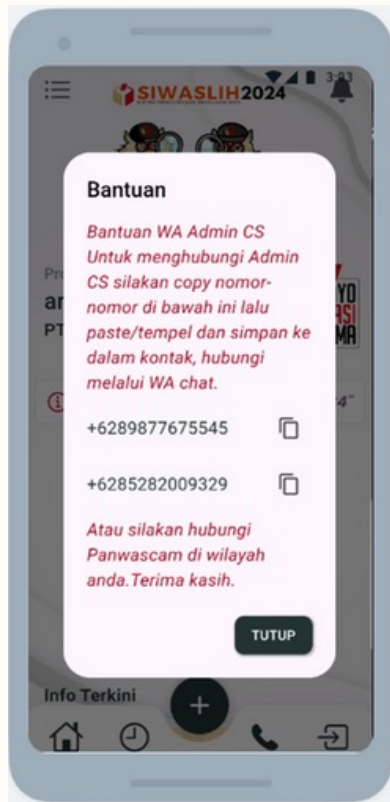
3:03

SIWASLIH2024

Bantuan

Bantuan WA Admin CS Untuk menghubungi Admin CS silakan copy nomor-nomor di bawah ini lalu paste/tempel dan simpan ke dalam kontak, hubungi melalui WA chat.

+6289877675545

+6285282009329

Atau silakan hubungi Panwascam di wilayah anda.Terima kasih.

TUTUP

Pr
ar
PT

YO
ASI
MA

4"

Info Terkini

+